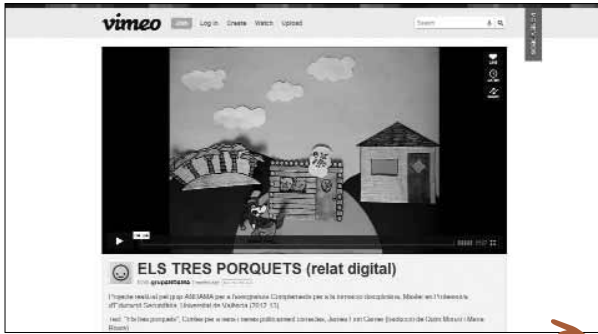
vimeo Join Log in Create Watch Upload

Search

ELS TRES PORQUETS (relat digital)

from grupandiamo

Projecte realitzat pel grup ANDIAMO per a l'assignatura Competències per a la formació disciplinària. Màster en Professorat d'Educació Secundària. Universitat de València (2012-13)

Text: "Els tres porquets". Contes per a nens i nenes publicat amb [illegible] (Quim Monzó i Maria Rovira)